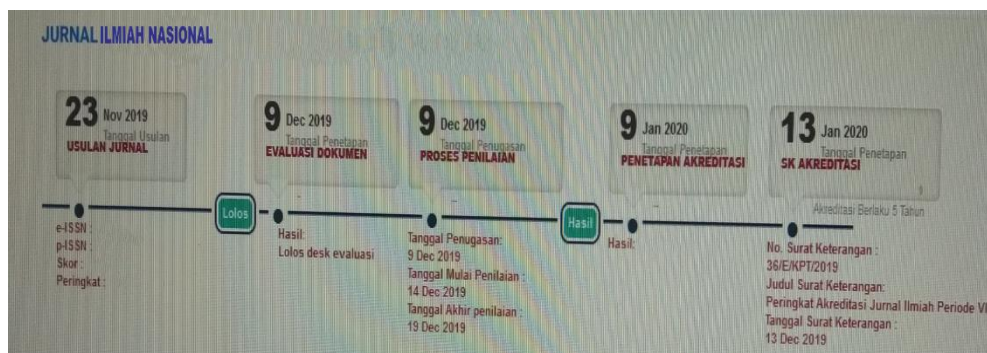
JURNAL ILMIAH NASIONAL

23 Nov 2019
Tanggal Usulan
USULAN JURNAL

9 Dec 2019
Tanggal Penetapan
EVALUASI DOKUMEN

9 Dec 2019
Tanggal Penugasan
PROSES PENILAIAN

9 Jan 2020
Tanggal Penetapan
PENETAPAN AKREDITASI

13 Jan 2020
Tanggal Penetapan
SK AKREDITASI

Lolos

Hasil

Akreditasi Berlaku 5 Tahun

e-ISSN :
p-ISSN :
Skor :
Peringkat :

Hasil:
Lolos desk evaluasi

Tanggal Penugasan:
9 Dec 2019
Tanggal Mulai Penilaian :
14 Dec 2019
Tanggal Akhir penilaian :
19 Dec 2019

Hasil:

No. Surat Keterangan :
36/E/KPT/2019
Judul Surat Keterangan:
Peringkat Akreditasi Jurnal Ilmiah Periode VI
Tanggal Surat Keterangan :
13 Dec 2019